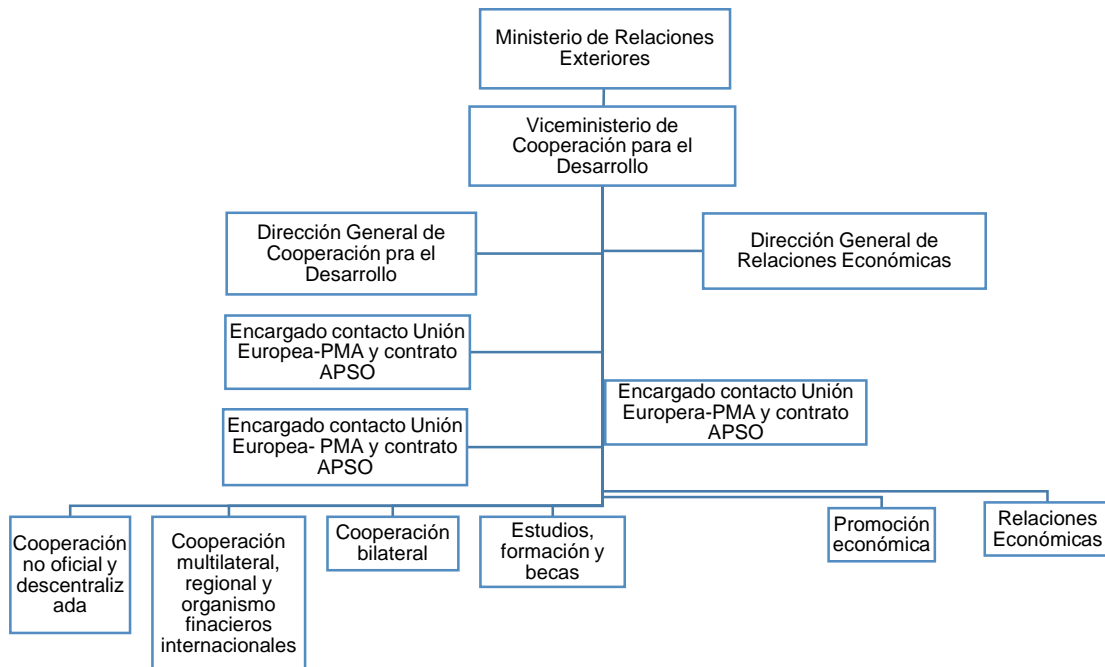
Ministerio de Relaciones Exteriores

Viceministerio de Cooperación para el Desarrollo

Dirección General de Cooperación pra el Desarrollo

Dirección General de Relaciones Económicas

Encargado contacto Unión Europea-PMA y contrato APSO

Encargado contacto Unión Europera-PMA y contrato APSO

Encargado contacto Unión Europea- PMA y contrato APSO

Cooperación no oficial y descentralizada

Cooperación multilateral, regional y organismo finacieros internacionales

Cooperación bilateral

Estudios, formación y becas

Promoción económica

Relaciones Económicas